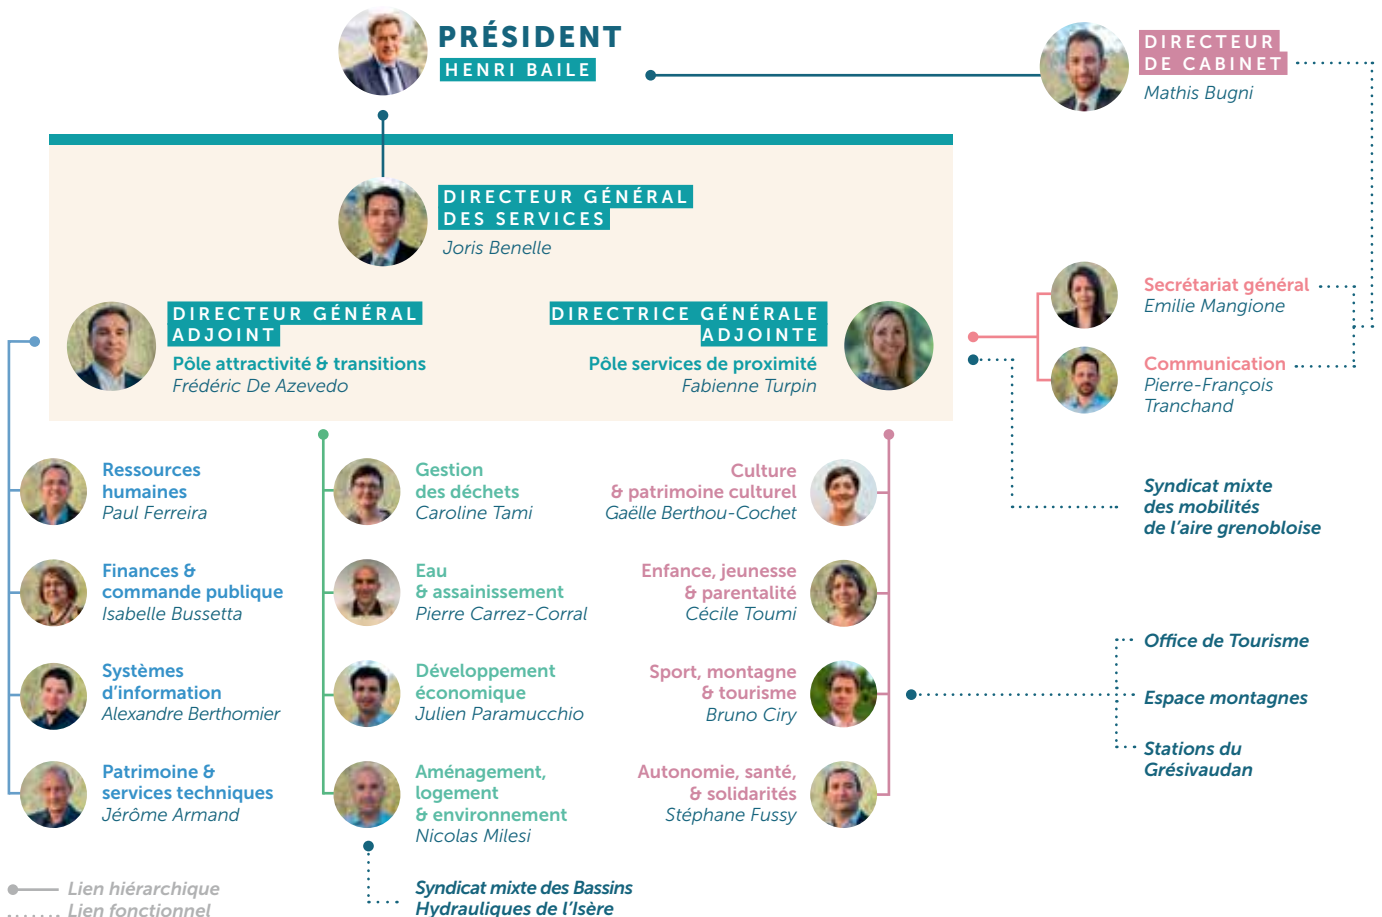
PRÉSIDENT
HENRI BAILE

DIRECTEUR DE CABINET
Mathis Bugni

DIRECTEUR GÉNÉRAL DES SERVICES
Joris Benelle

DIRECTEUR GÉNÉRAL ADJOINT
Pôle attractivité & transitions
Frédéric De Azevedo

DIRECTRICE GÉNÉRALE ADJOINTE
Pôle services de proximité
Fabienne Turpin

Secrétariat général
Emilie Mangione

Communication
Pierre-François Tranchand

Syndicat mixte des mobilités de l'aire grenobloise

Ressources humaines
Paul Ferreira

Finances & commande publique
Isabelle Bussetta

Systèmes d'information
Alexandre Berthomier

Patrimoine & services techniques
Jérôme Armand

Gestion des déchets
Caroline Tami

Eau & assainissement
Pierre Carrez-Corral

Développement économique
Julien Paramucchio

Aménagement, logement & environnement
Nicolas Milesi

Syndicat mixte des Bassins Hydrauliques de l'Isère

Culture & patrimoine culturel
Gaëlle Berthou-Cochet

Enfance, jeunesse & parentalité
Cécile Toumi

Sport, montagne & tourisme
Bruno Ciry

Autonomie, santé, & solidarités
Stéphane Fussy

Office de Tourisme
Espace montagnes
Stations du Grésivaudan

Lien hiérarchique
Lien fonctionnel